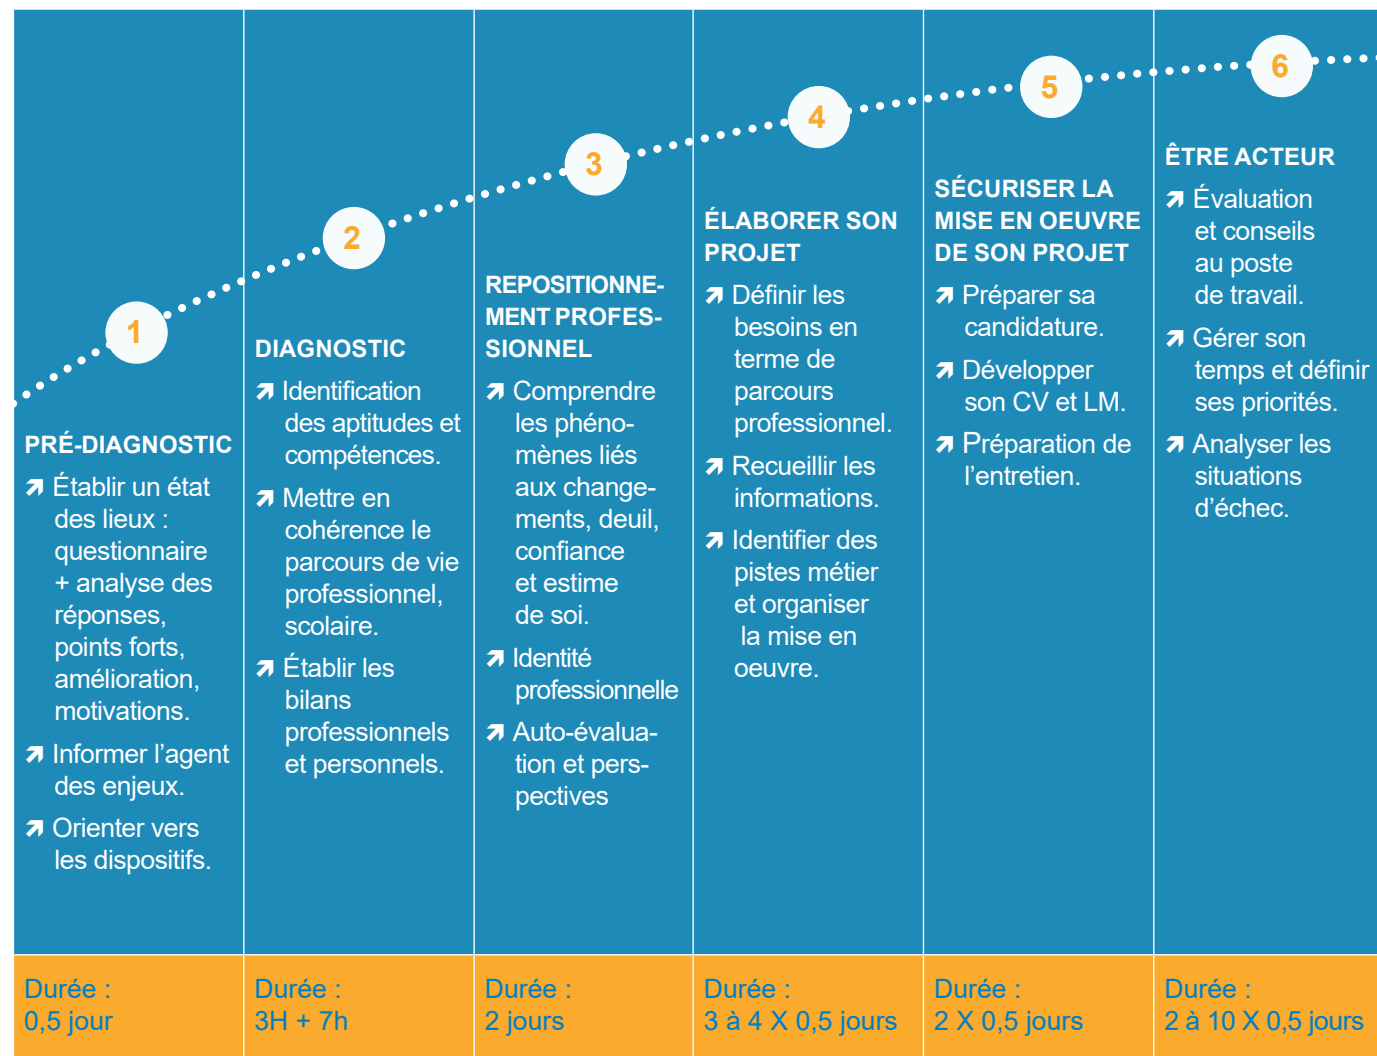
1

PRÉ-DIAGNOSTIC

↗ Établir un état des lieux : questionnaire + analyse des réponses, points forts, amélioration, motivations.

↗ Informer l'agent des enjeux.

↗ Orienter vers les dispositifs.

Durée : 0,5 jour

2

DIAGNOSTIC

↗ Identification des aptitudes et compétences.

↗ Mettre en cohérence le parcours de vie professionnel, scolaire.

↗ Établir les bilans professionnels et personnels.

Durée : 3H + 7h

3

REPOSITIONNEMENT PROFESSIONNEL

↗ Comprendre les phénomènes liés aux changements, deuil, confiance et estime de soi.

↗ Identité professionnelle

↗ Auto-évaluation et perspectives

Durée : 2 jours

4

ÉLABORER SON PROJET

↗ Définir les besoins en terme de parcours professionnel.

↗ Recueillir les informations.

↗ Identifier des pistes métier et organiser la mise en oeuvre.

Durée : 3 à 4 X 0,5 jours

5

SÉCURISER LA MISE EN OEUVRE DE SON PROJET

↗ Préparer sa candidature.

↗ Développer son CV et LM.

↗ Préparation de l'entretien.

Durée : 2 X 0,5 jours

6

ÊTRE ACTEUR

↗ Évaluation et conseils au poste de travail.

↗ Gérer son temps et définir ses priorités.

↗ Analyser les situations d'échec.

Durée : 2 à 10 X 0,5 jours